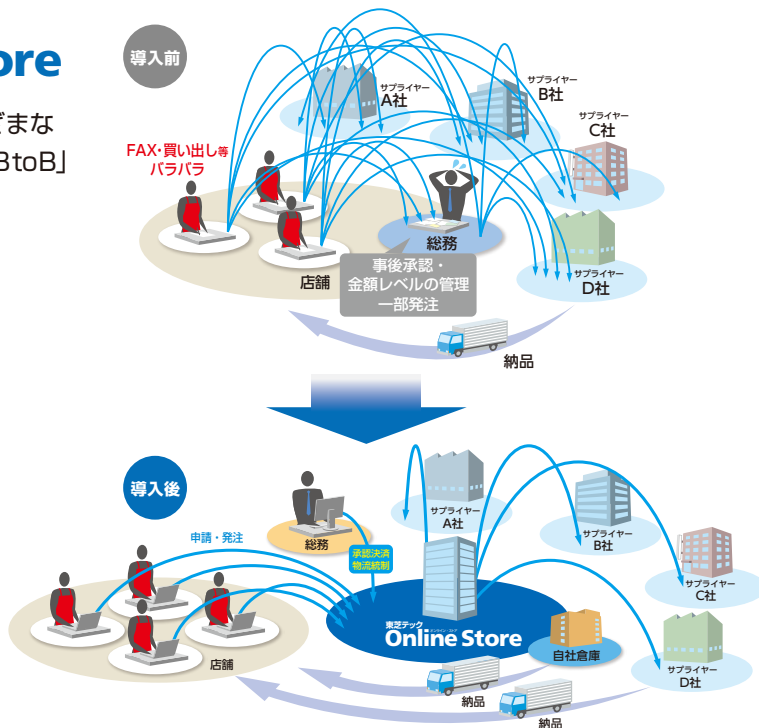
ore

ざまな

BtoB」

導入前

サプライヤー
A社

サプライヤー
B社

サプライヤー
C社

サプライヤー
D社

FAX・買い出し等
バラバラ

総務

店舗

事後承認・
金額レベルの管理
一部発注

納品

導入後

申請・発注

総務

承認決済
物流統制

サプライヤー
A社

サプライヤー
B社

サプライヤー
C社

サプライヤー
D社

東芝テック
Online Store

自社倉庫

店舗

納品

納品